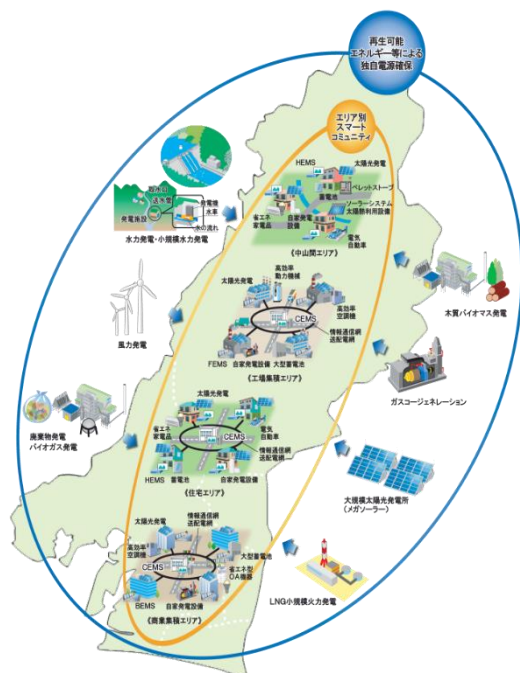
再生可能エネルギー等による独自電源確保

エリア別スマートコミュニティ

取水口
導水管
発電施設
発電機
水車
水の流れ
水力発電・小規模水力発電

HEMS
太陽光発電
ペレットストーブ
省エネ家電
蓄電池
自家発電設備
ソーラーシステム太陽熱利用設備
電気自動車
《中山間エリア》

木質バイオマス発電

風力発電

太陽光発電
高効率動力機械
高効率空調機
CEMS
情報通信網送配電網
FEMS
自家発電設備
大型蓄電池
《工場集積エリア》

ガスコージェネレーション

廃棄物発電バイオガス発電

太陽光発電
省エネ家電
CEMS
電気自動車
情報通信網送配電網
HEMS
蓄電池
自家発電設備
《住宅エリア》

大規模太陽光発電所（メガソーラー）

太陽光発電
情報通信網送配電網
高効率空調機
CEMS
大型蓄電池
省エネ型OA機器
BEMS
自家発電設備
《商業集積エリア》

LNG小規模火力発電